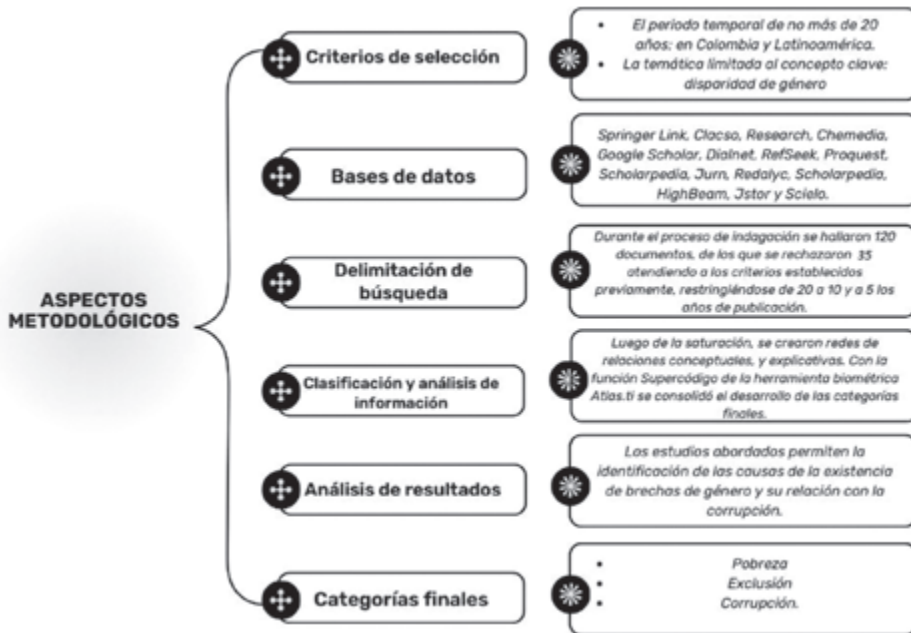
ASPECTOS METODOLÓGICOS

Criterios de selección

- El periodo temporal de no más de 20 años: en Colombia y Latinoamérica.
- La temática limitada al concepto clave: disparidad de género

Bases de datos

Springer Link, Clacso, Research, Chemedia, Google Scholar, Dialnet, RefSeek, Proquest, Scholarpedia, Jurn, Redalyc, Scholarpedia, HighBeam, Jstor y Scielo.

Delimitación de búsqueda

Durante el proceso de indagación se hallaron 120 documentos, de los que se rechazaron 35 atendiendo a los criterios establecidos previamente, restringiéndose de 20 a 10 y a 5 los años de publicación.

Clasificación y análisis de información

Luego de la saturación, se crearon redes de relaciones conceptuales, y explicativas. Con la función Supercódigo de la herramienta biométrica Atlas.ti se consolidó el desarrollo de las categorías finales.

Análisis de resultados

Los estudios abordados permiten la identificación de las causas de la existencia de brechas de género y su relación con la corrupción.

Categorías finales

- Pobreza
- Exclusión
- Corrupción.